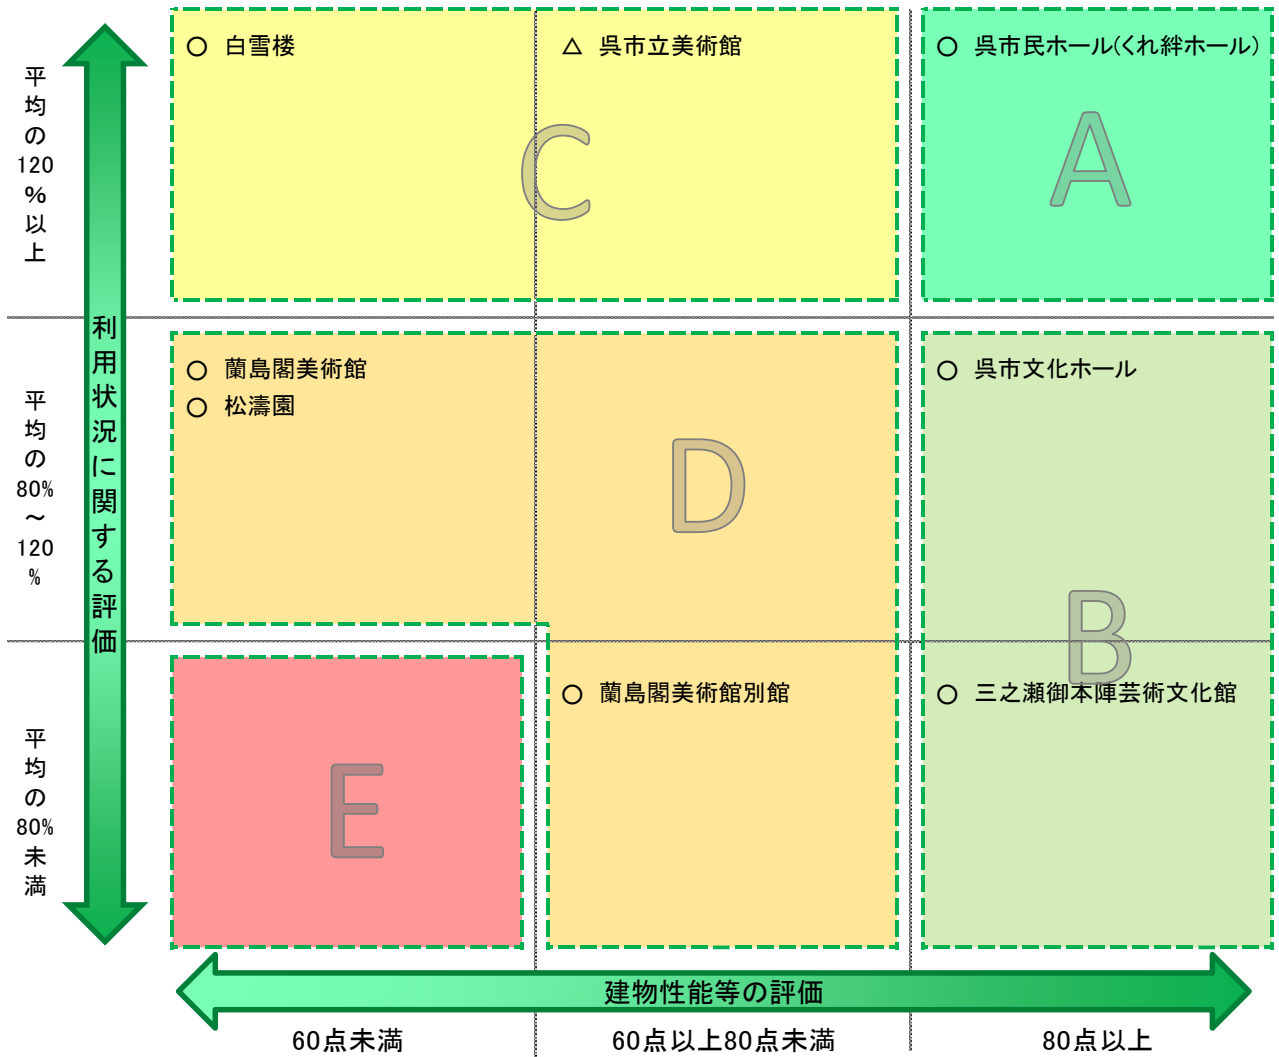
平均の120%以上

平均の80%〜120%

平均の80%未満

利用状況に関する評価

○ 白雪楼

△ 呉市立美術館

C

○ 呉市民ホール(くれ絆ホール)

A

○ 蘭島閣美術館
○ 松濤園

D

○ 呉市文化ホール

B

E

○ 蘭島閣美術館別館

○ 三之瀬御本陣芸術文化館

建物性能等の評価

60点未満

60点以上80点未満

80点以上